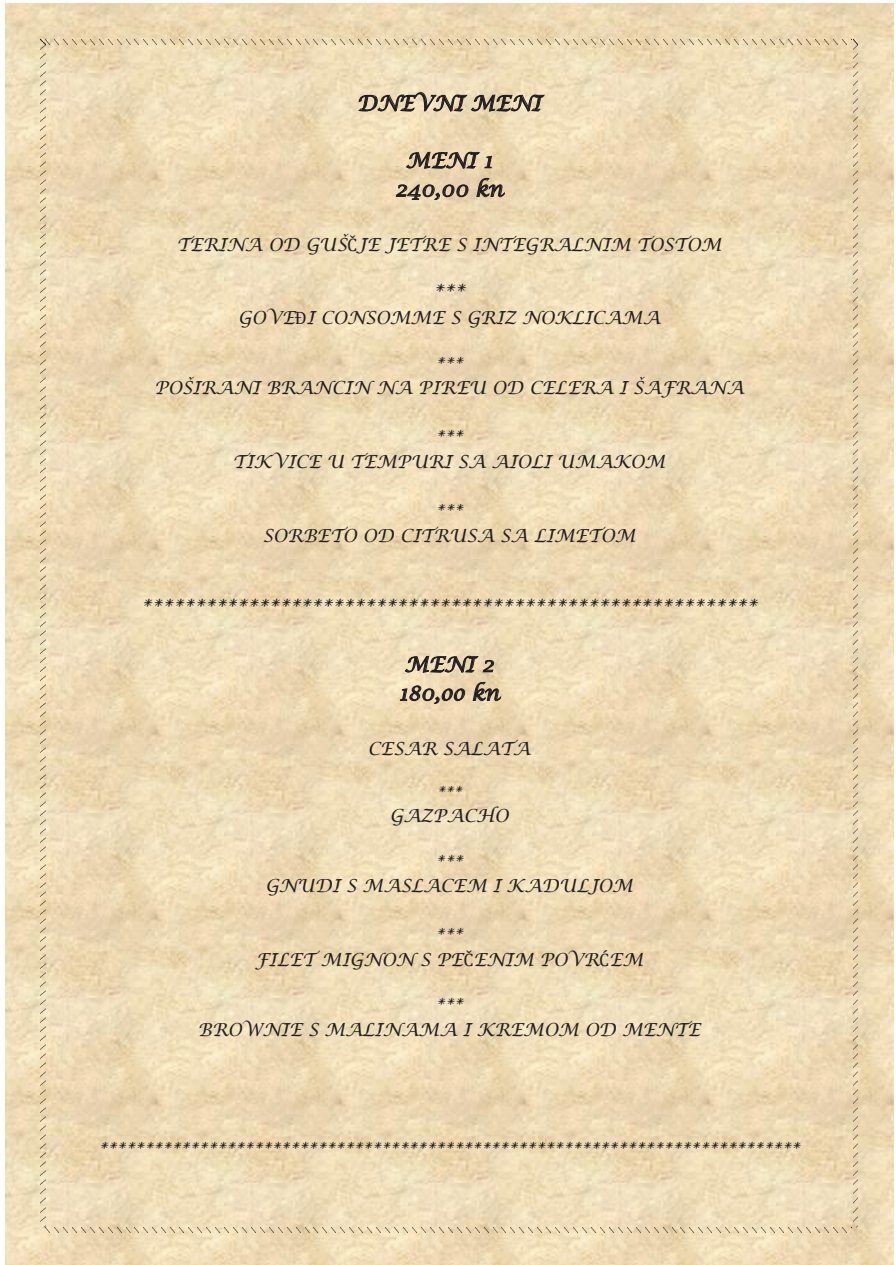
DNEVNI MENI

MENI 1
240,00 kn

TERINA OD GUŠČJE JETRE S INTEGRALNIM TOSTOM

***
GOVEĐI CONSOMME S GRIZ NOKLICAMA

***
POŠIRANI BRANCIN NA PIREU OD CELERA I ŠAFRANA

***
TIKVICE U TEMPURI SA AIOLI UMAKOM

***
SORBETO OD CITRUSA SA LIMETOM

*******************************************************

MENI 2
180,00 kn

CESAR SALATA

***
GAZPACHO

***
GNUDI S MASLACEM I KADULJOM

***
FILET MIGNON S PEČENIM POVRĆEM

***
BROWNIE S MALINAMA I KREMOM OD MENTE

***************************************************************